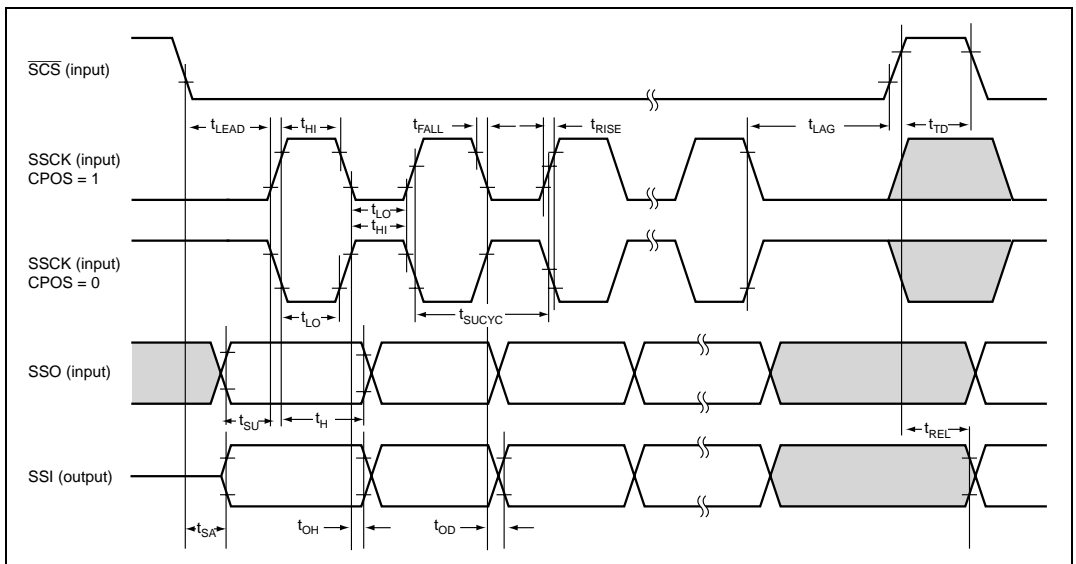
$\overline{SCS}$ (input)

$t_{LEAD}$ $t_{HI}$ $t_{FALL}$ $t_{RISE}$ $t_{LAG}$ $t_{TD}$

SSCK (input) CPOS = 1

$t_{LO}$
$t_{HI}$

SSCK (input) CPOS = 0

$t_{LO}$ $t_{SUCYC}$

SSO (input)

$t_{SU}$ $t_{H}$ $t_{REL}$

SSI (output)

$t_{SA}$ $t_{OH}$ $t_{OD}$